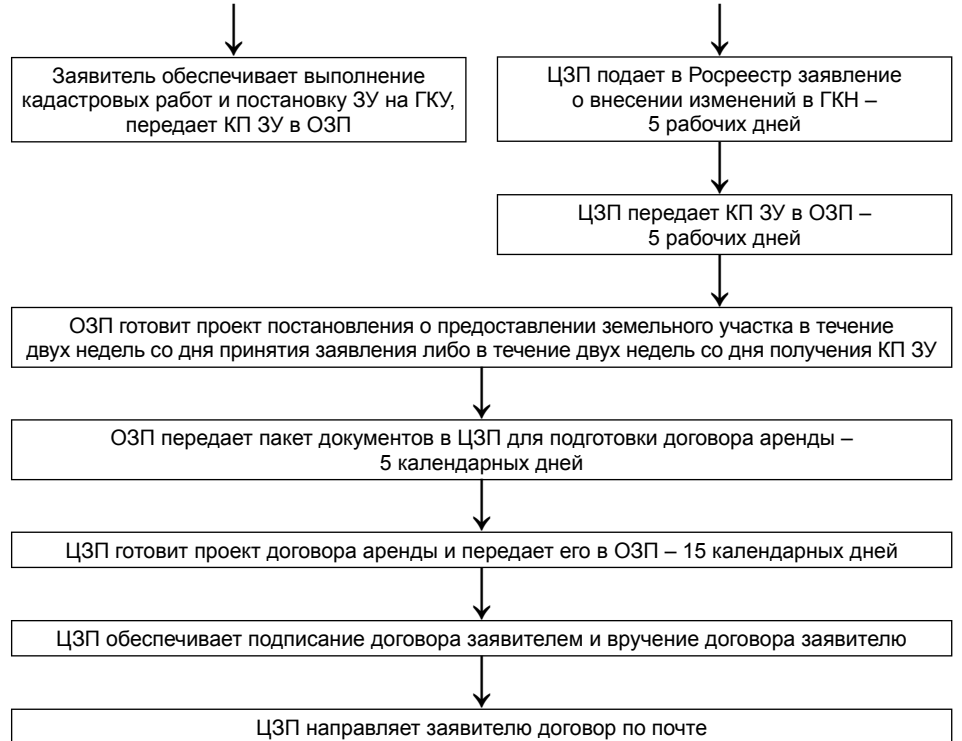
Заявитель обеспечивает выполнение кадастровых работ и постановку ЗУ на ГКУ, передает КП ЗУ в ОЗП

ЦЗП подает в Росреестр заявление о внесении изменений в ГКН – 5 рабочих дней

ЦЗП передает КП ЗУ в ОЗП – 5 рабочих дней

ОЗП готовит проект постановления о предоставлении земельного участка в течение двух недель со дня принятия заявления либо в течение двух недель со дня получения КП ЗУ

ОЗП передает пакет документов в ЦЗП для подготовки договора аренды – 5 календарных дней

ЦЗП готовит проект договора аренды и передает его в ОЗП – 15 календарных дней

ЦЗП обеспечивает подписание договора заявителем и вручение договора заявителю

ЦЗП направляет заявителю договор по почте